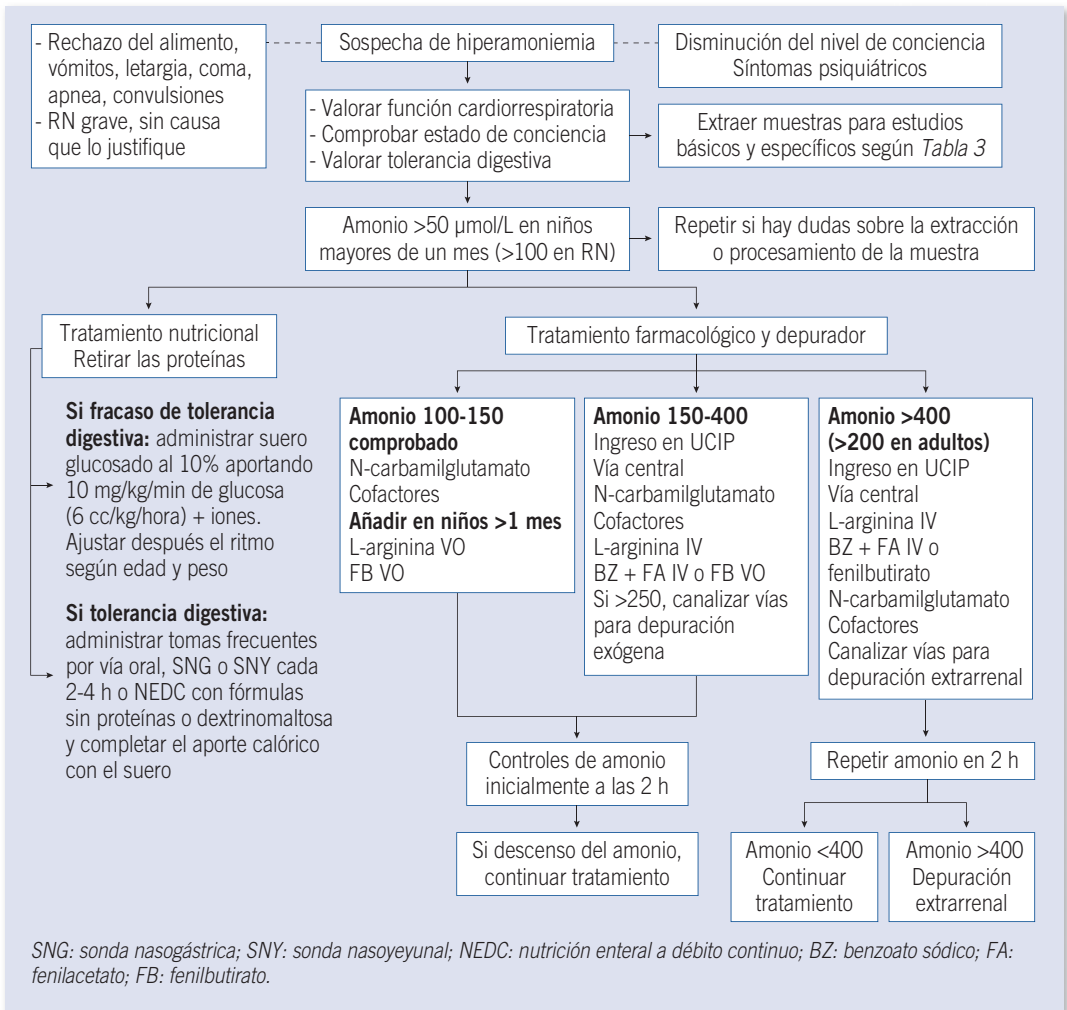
- Rechazo del alimento, vómitos, letargia, coma, apnea, convulsiones
- RN grave, sin causa que lo justifique

Sospecha de hiperamoniemia

Disminución del nivel de conciencia
Síntomas psiquiátricos

- Valorar función cardiorrespiratoria
- Comprobar estado de conciencia
- Valorar tolerancia digestiva

Extraer muestras para estudios básicos y específicos según *Tabla 3*

Amonio >50 µmol/L en niños mayores de un mes (>100 en RN)

Repetir si hay dudas sobre la extracción o procesamiento de la muestra

Tratamiento nutricional
Retirar las proteínas

**Si fracaso de tolerancia digestiva:** administrar suero glucosado al 10% aportando 10 mg/kg/min de glucosa (6 cc/kg/hora) + iones. Ajustar después el ritmo según edad y peso

**Si tolerancia digestiva:** administrar tomas frecuentes por vía oral, SNG o SNY cada 2-4 h o NEDC con fórmulas sin proteínas o dextrinomaltosa y completar el aporte calórico con el suero

Tratamiento farmacológico y depurador

**Amonio 100-150 comprobado**
N-carbamilglutamato
Cofactores
**Añadir en niños >1 mes**
L-arginina VO
FB VO

**Amonio 150-400**
Ingreso en UCIP
Vía central
N-carbamilglutamato
Cofactores
L-arginina IV
BZ + FA IV o FB VO
Si >250, canalizar vías para depuración exógena

**Amonio >400 (>200 en adultos)**
Ingreso en UCIP
Vía central
L-arginina IV
BZ + FA IV o fenilbutirato
N-carbamilglutamato
Cofactores
Canalizar vías para depuración extrarrenal

Controles de amonio inicialmente a las 2 h

Repetir amonio en 2 h

Si descenso del amonio, continuar tratamiento

Amonio <400
Continuar tratamiento

Amonio >400
Depuración extrarrenal

*SNG: sonda nasogástrica; SNY: sonda nasoyeyunal; NEDC: nutrición enteral a débito continuo; BZ: benzoato sódico; FA: fenilacetato; FB: fenilbutirato.*